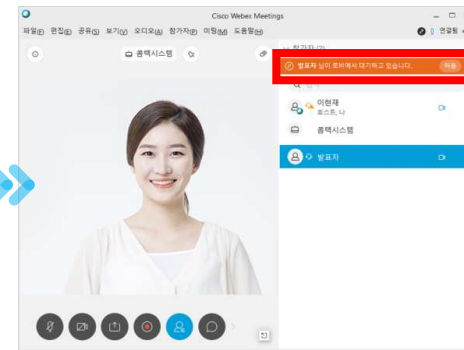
Cisco Webex Meetings

파일(F) 편집(E) 공유(S) 보기(V) 오디오(A) 참가자(P) 미팅(M) 도움말(H)

연결됨

콤텍시스템

참가자 (3)

발표자 님이 로비에서 대기하고 있습니다. 허용

이현재
호스트, 나

콤텍시스템

발표자